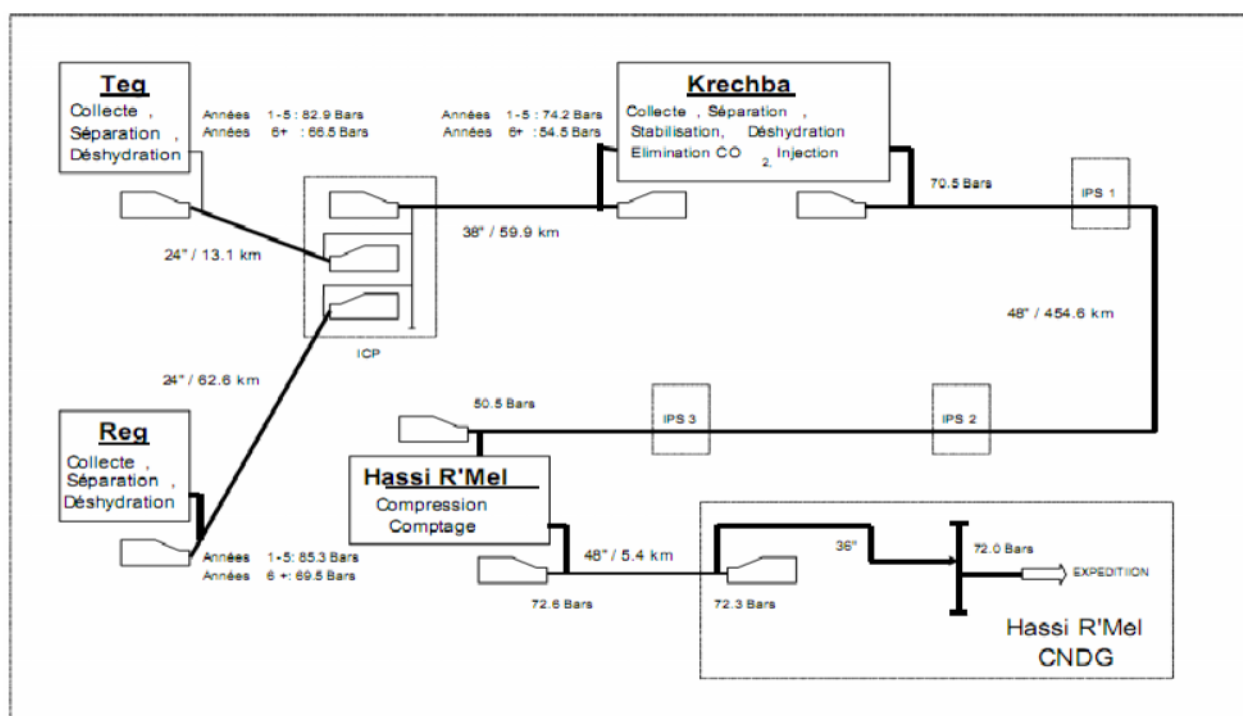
Teg
Collecte , Séparation , Déshydration

Années 1-5 : 82.9 Bars
Années 6+ : 66.5 Bars

Années 1-5 : 74.2 Bars
Années 6+ : 54.5 Bars

Krechba
Collecte , Séparation , Stabilisation, Déshydration
Elimination $CO_2$, Injection

70.5 Bars

IPS 1

38" / 59.9 km

24" / 13.1 km

ICP

48" / 454.6 km

24" / 62.6 km

50.5 Bars

IPS 3

IPS 2

Reg
Collecte , Séparation , Déshydration

Hassi R'Mel
Compression
Comptage

Années 1-5: 85.3 Bars
Années 6 +: 69.5 Bars

48" / 5.4 km

72.6 Bars

36"

72.0 Bars

EXPEDITION

72.3 Bars

Hassi R'Mel
CNDG